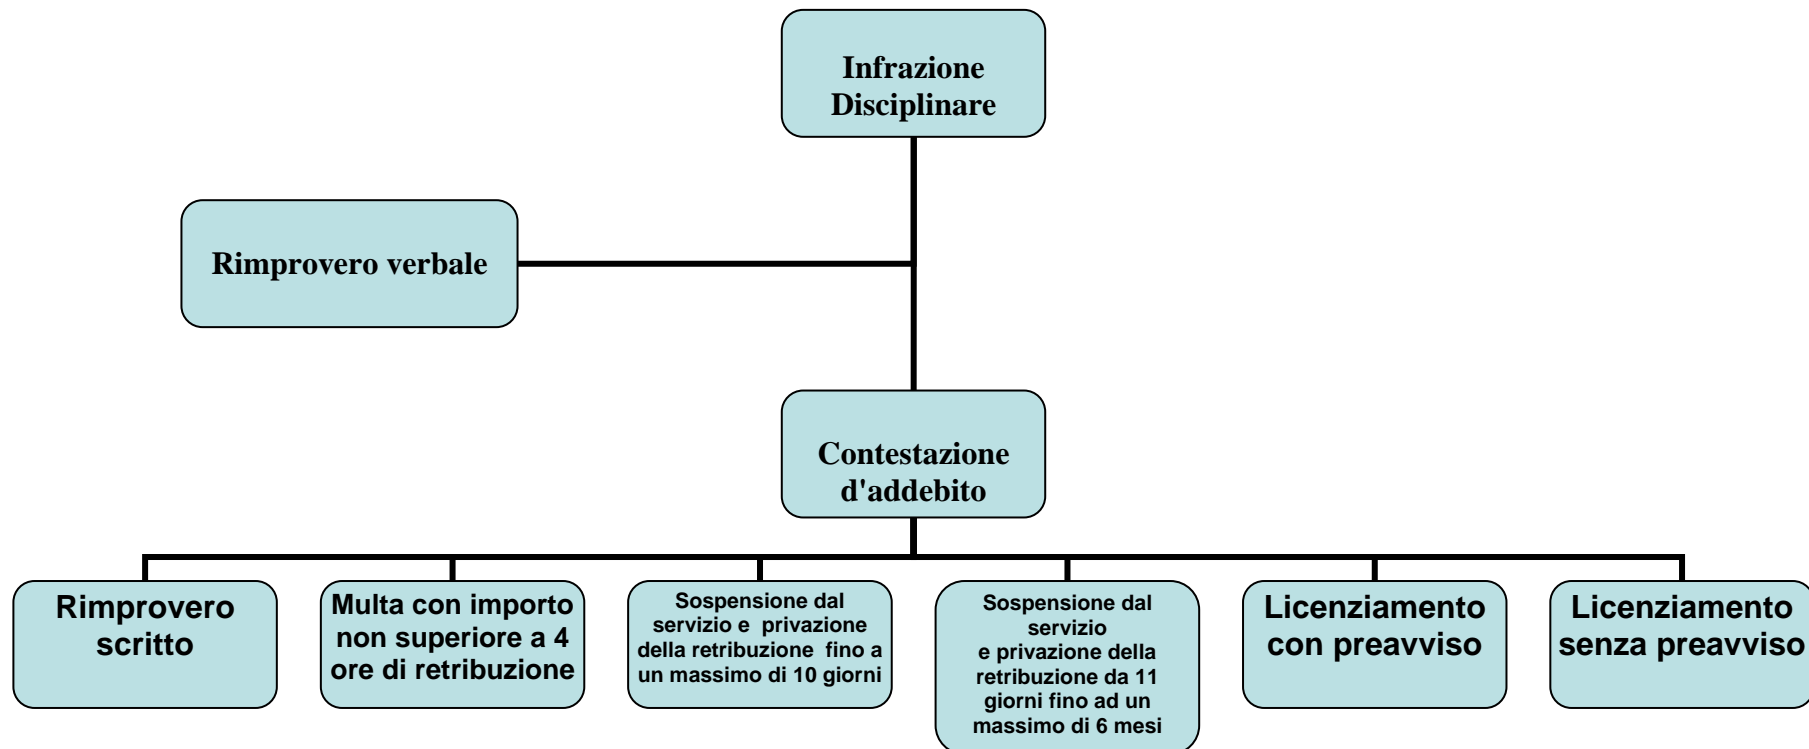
Infrazione Disciplinare

Rimprovero verbale

Contestazione d'addebito

Rimprovero scritto

Multa con importo non superiore a 4 ore di retribuzione

Sospensione dal servizio e privazione della retribuzione fino a un massimo di 10 giorni

Sospensione dal servizio e privazione della retribuzione da 11 giorni fino ad un massimo di 6 mesi

Licenziamento con preavviso

Licenziamento senza preavviso